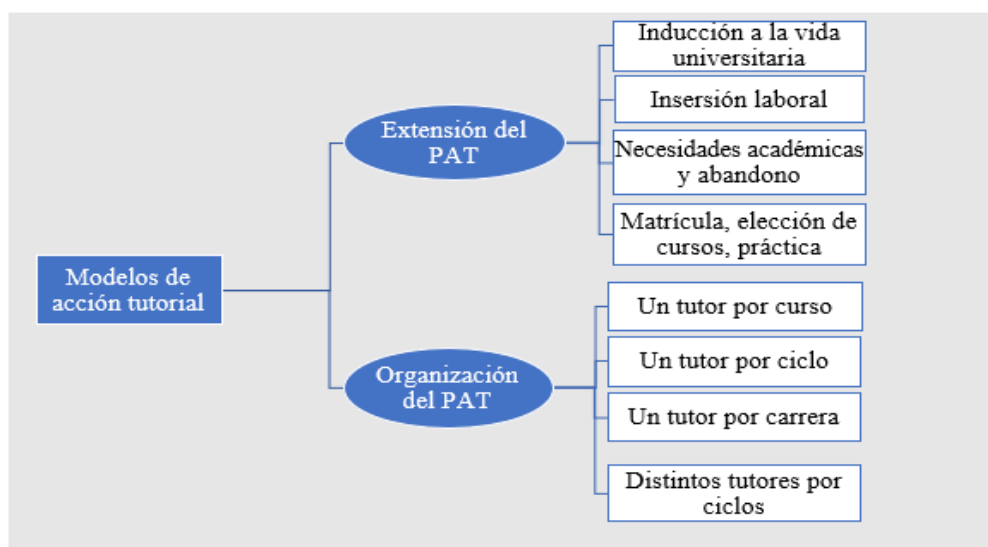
Modelos de acción tutorial

Extensión del PAT

Inducción a la vida universitaria

Inserción laboral

Necesidades académicas y abandono

Matrícula, elección de cursos, práctica

Organización del PAT

Un tutor por curso

Un tutor por ciclo

Un tutor por carrera

Distintos tutores por ciclos